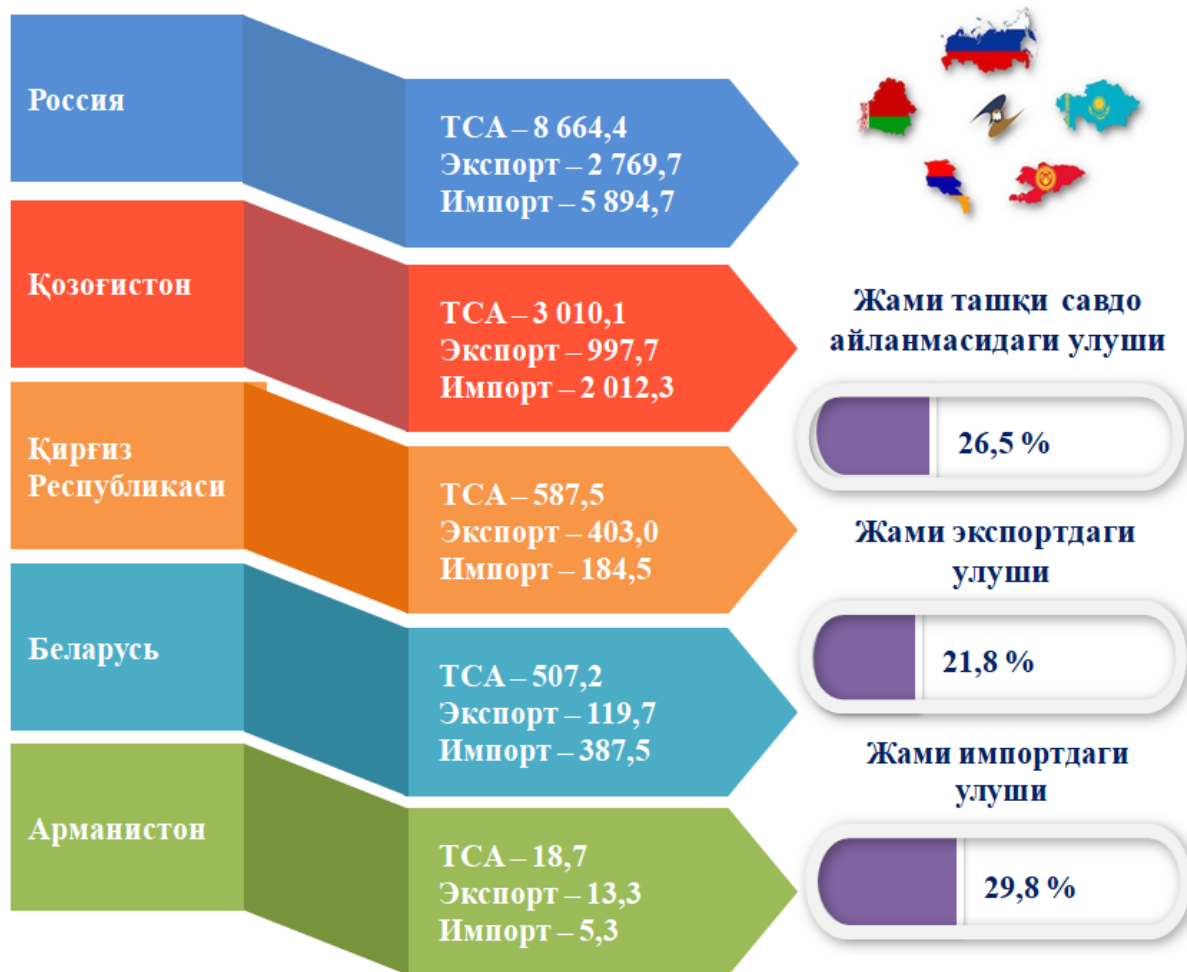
Россия

ТСА – 8 664,4
Экспорт – 2 769,7
Импорт – 5 894,7

Қозоғистон

ТСА – 3 010,1
Экспорт – 997,7
Импорт – 2 012,3

Қирғиз Республикаси

ТСА – 587,5
Экспорт – 403,0
Импорт – 184,5

Беларусь

ТСА – 507,2
Экспорт – 119,7
Импорт – 387,5

Арманистон

ТСА – 18,7
Экспорт – 13,3
Импорт – 5,3

Жами ташқи савдо айланмасидаги улуши

26,5 %

Жами экспортдаги улуши

21,8 %

Жами импортдаги улуши

29,8 %